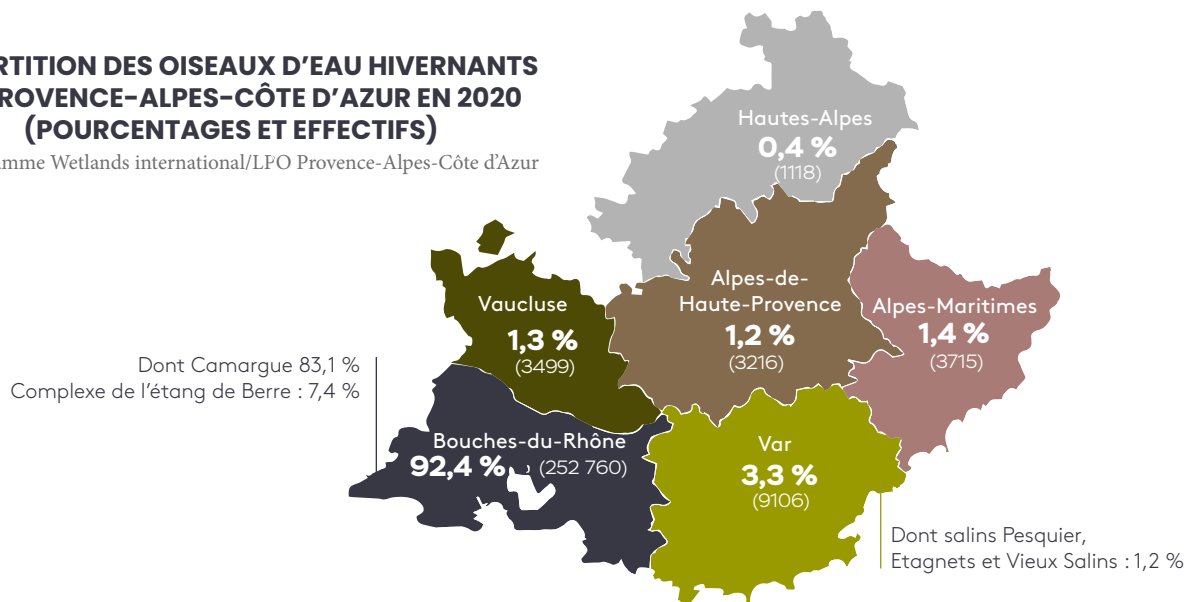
RTITION DES OISEAUX D'EAU HIVERNANTS
ROVENCE-ALPES-CÔTE D'AZUR EN 2020
(POURCENTAGES ET EFFECTIFS)
mme Wetlands international/LPO Provence-Alpes-Côte d'Azur

Hautes-Alpes
0,4 %
(1118)

Vaucluse
1,3 %
(3499)

Alpes-de-Haute-Provence
1,2 %
(3216)

Alpes-Maritimes
1,4 %
(3715)

Dont Camargue 83,1 %
Complexe de l'étang de Berre : 7,4 %

Bouches-du-Rhône
92,4 % (252 760)

Var
3,3 %
(9106)

Dont salins Pesquier,
Etagnets et Vieux Salins : 1,2 %